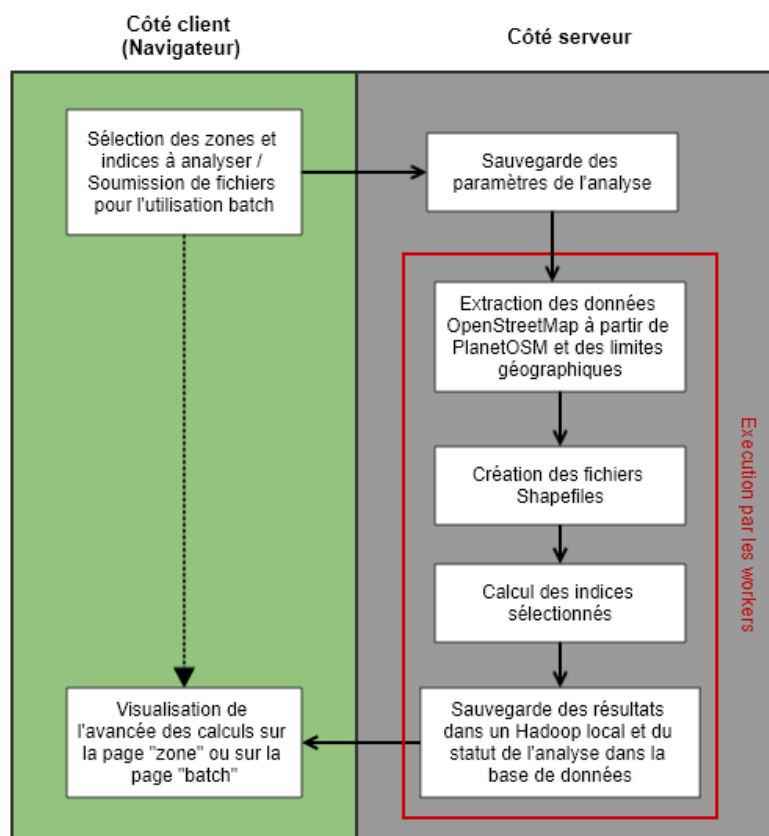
Côté client (Navigateur)

Côté serveur

Sélection des zones et indices à analyser / Soumission de fichiers pour l'utilisation batch

Sauvegarde des paramètres de l'analyse

Extraction des données OpenStreetMap à partir de PlanetOSM et des limites géographiques

Création des fichiers Shapefiles

Calcul des indices sélectionnés

Sauvegarde des résultats dans un Hadoop local et du statut de l'analyse dans la base de données

Visualisation de l'avancée des calculs sur la page "zone" ou sur la page "batch"

Execution par les workers